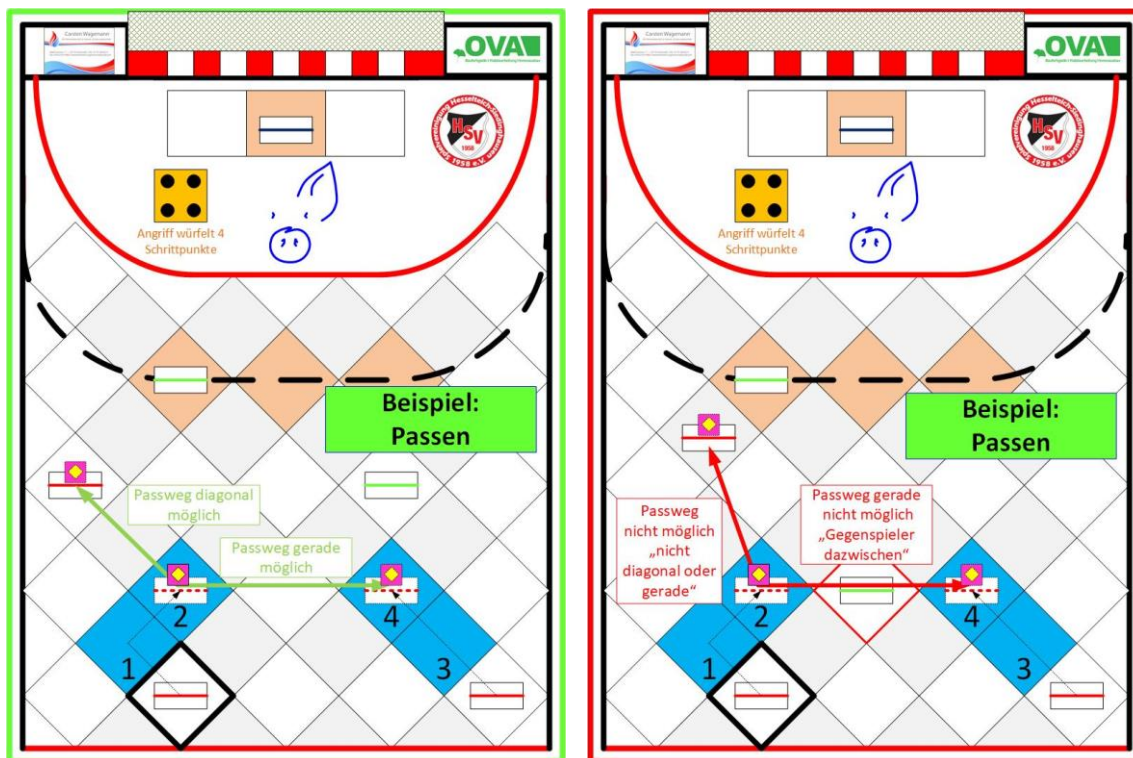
Carsten Wagemann

OVA

HSV 1958

Angriff würfelt 4 Schrittpunkte

Beispiel: Passen

Passweg diagonal möglich

Passweg gerade möglich

2

4

1

3

Carsten Wagemann

OVA

HSV 1958

Angriff würfelt 4 Schrittpunkte

Beispiel: Passen

Passweg nicht möglich „nicht diagonal oder gerade“

Passweg gerade nicht möglich „Gegenspieler dazwischen“

2

4

1

3